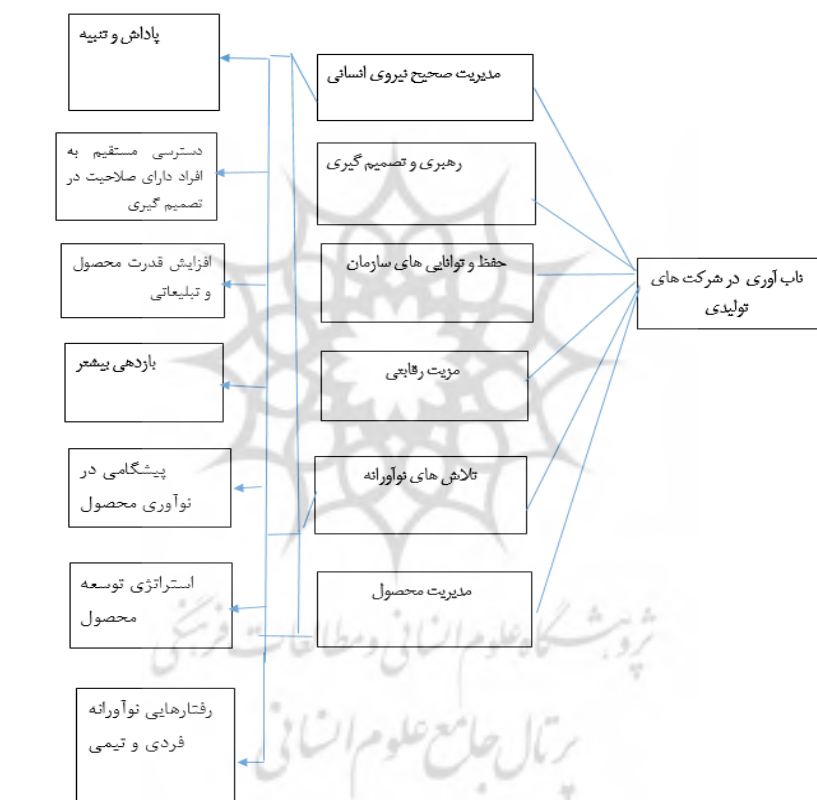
پاداش و تنبیه

مدیریت صحیح نیروی انسانی

دسترسی مستقیم به افراد دارای صلاحیت در تصمیم گیری

رهبری و تصمیم گیری

افزایش قدرت محصول و تبلیغاتی

حفظ و توانایی های سازمان

ناب آوری در شرکت های تولیدی

بازدهی بیشتر

مزیت رقابتی

پیشگامی در نوآوری محصول

تلاش های نوآورانه

استراتژی توسعه محصول

مدیریت محصول

پژوهشگاه علوم انسانی و مطالعات فرهنگی

رفتارهایی نوآورانه فردی و تیمی

پرتال جامع علوم انسانی